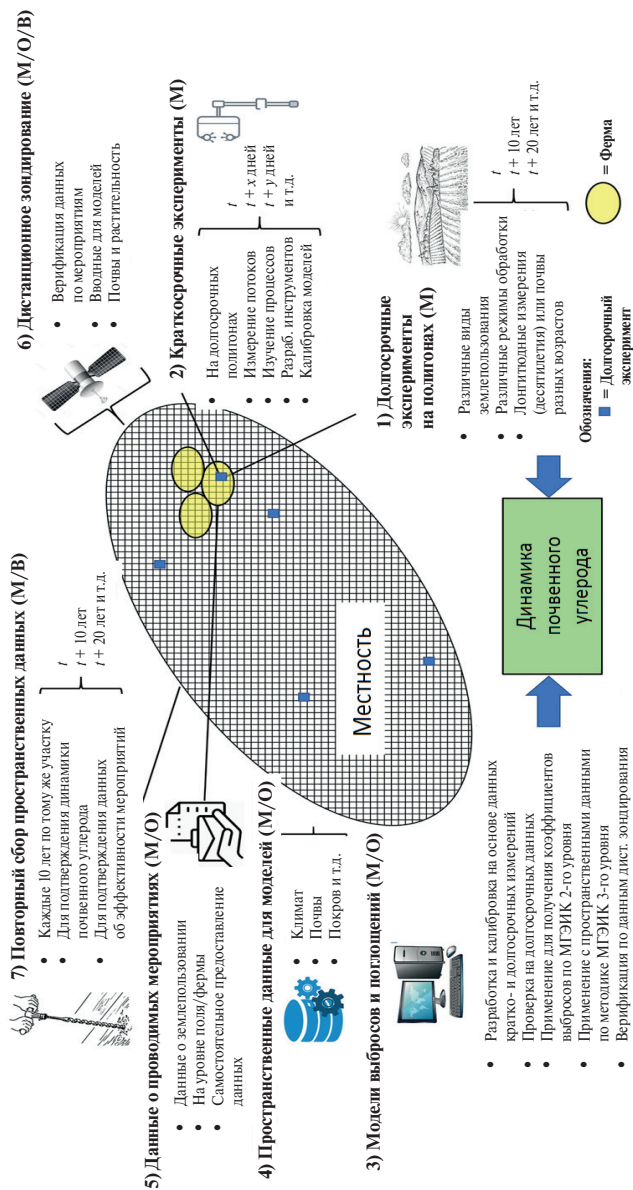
7) Повторный сбор пространственных данных (М/В)

- Каждые 10 лет по тому же участку
- Для подтверждения динамики почвенного углерода
- Для подтверждения данных об эффективности мероприятий

$t$
$t + 10$ лет
$t + 20$ лет и т.д.

6) Дистанционное зондирование (М/О/В)

- Верификация данных по мероприятиям
- Вводные для моделей
- Почвы и растительность

2) Краткосрочные эксперименты (М)

- На долгосрочных полигонах
- Измерение потоков
- Изучение процессов
- Разраб. инструментов
- Калибровка моделей

$t$
$t + x$ дней
$t + y$ дней
и т.д.

1) Долгосрочные эксперименты на полигонах (М)

- Различные виды землепользования
- Различные режимы обработки
- Лонгитюдные измерения (десятилетия) или почвы разных возрастов

$t$
$t + 10$ лет
$t + 20$ лет и т.д.

Обозначения:
= Долгосрочный эксперимент
= Ферма

5) Данные о проводимых мероприятиях (М/О)

- Данные о землепользовании
- На уровне поля/фермы
- Самостоятельное предоставление данных

4) Пространственные данные для моделей (М/О)

- Климат
- Почвы
- Покров и т.д.

3) Модели выбросов и поглощений (М/О)

- Разработка и калибровка на основе данных кратко- и долгосрочных измерений
- Проверка на долгосрочных данных
- Применение для получения коэффициентов выбросов по МГЭИК 2-го уровня
- Применение с пространственными данными по методике МГЭИК 3-го уровня
- Верификация по данным дист. зондирования

Местность

Динамика почвенного углерода